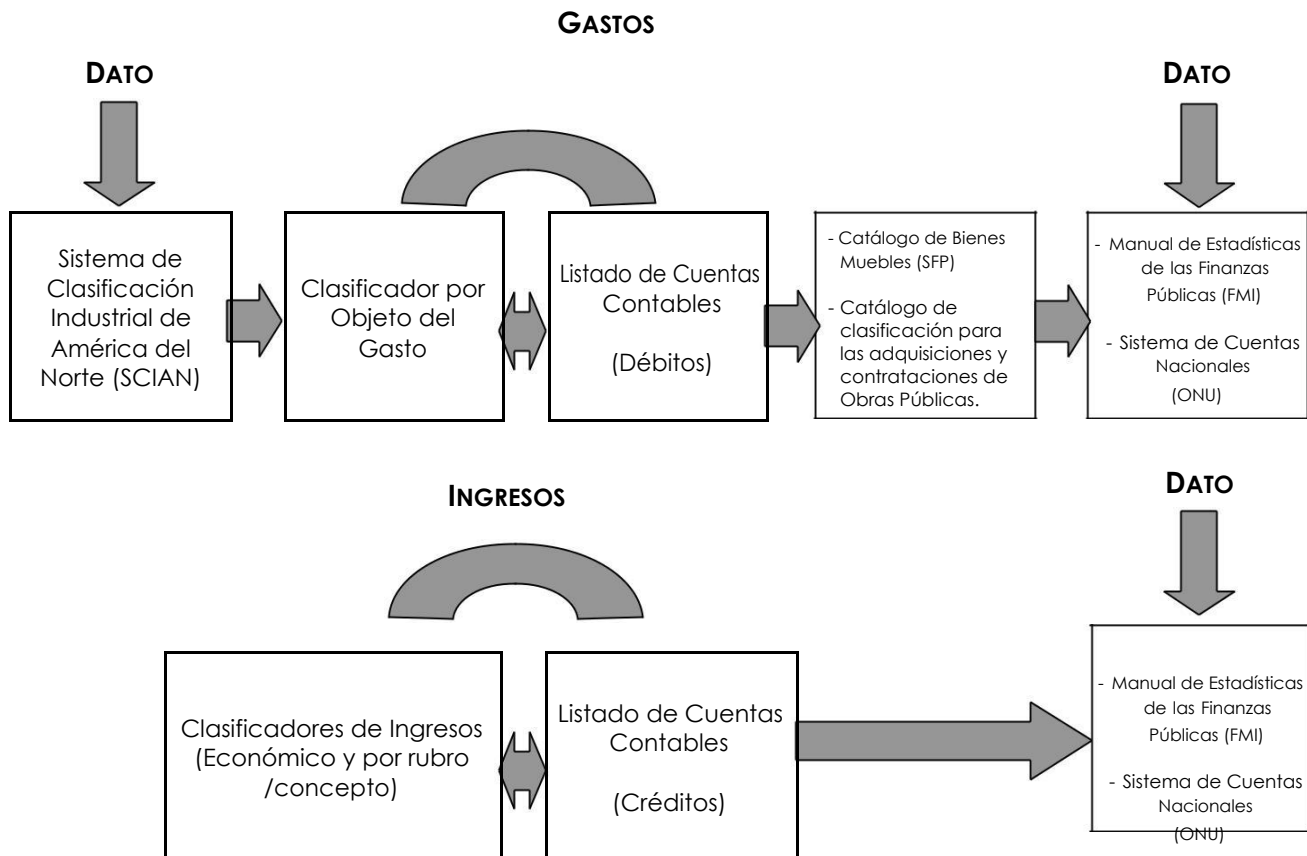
GASTOS

DATO

DATO

Sistema de Clasificación Industrial de América del Norte (SCIAN)

Clasificador por Objeto del Gasto

Listado de Cuentas Contables

(Débitos)

- Catálogo de Bienes Muebles (SFP)

- Catálogo de clasificación para las adquisiciones y contrataciones de Obras Públicas.

- Manual de Estadísticas de las Finanzas Públicas (FMI)

- Sistema de Cuentas Nacionales (ONU)

INGRESOS

DATO

Clasificadores de Ingresos (Económico y por rubro /concepto)

Listado de Cuentas Contables

(Créditos)

- Manual de Estadísticas de las Finanzas Públicas (FMI)

- Sistema de Cuentas Nacionales (ONU)